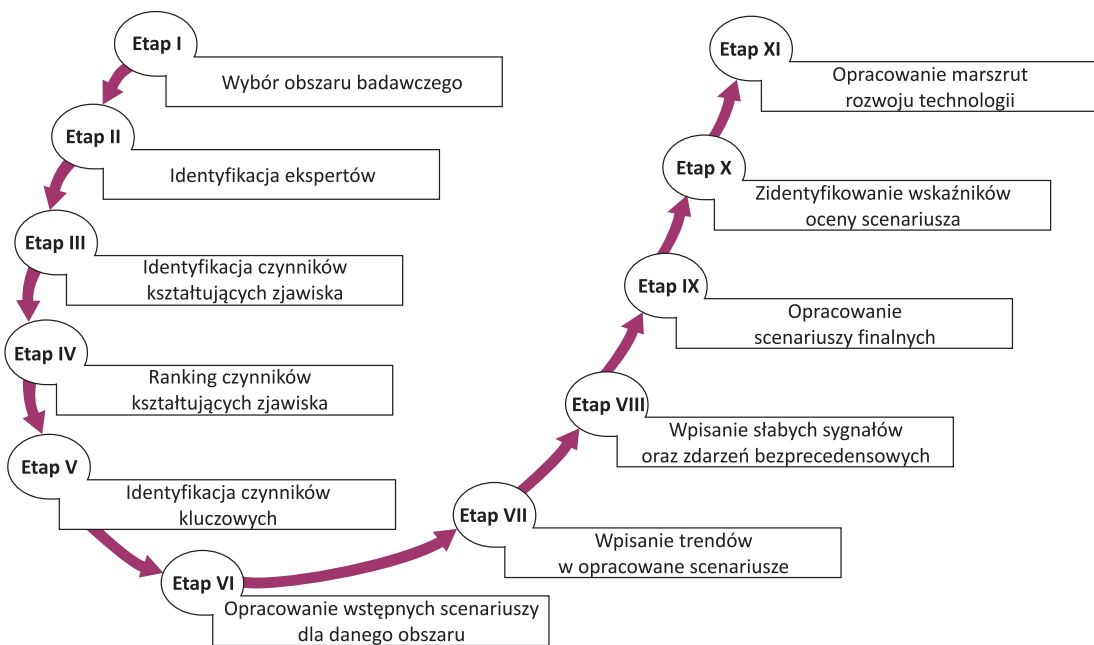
Etap I
Wybór obszaru badawczego

Etap II
Identyfikacja ekspertów

Etap III
Identyfikacja czynników kształtujących zjawiska

Etap IV
Ranking czynników kształtujących zjawiska

Etap V
Identyfikacja czynników kluczowych

Etap VI
Opracowanie wstępnych scenariuszy dla danego obszaru

Etap VII
Wpisanie trendów w opracowane scenariusze

Etap VIII
Wpisanie słabych sygnałów oraz zdarzeń bezprecedensowych

Etap IX
Opracowanie scenariuszy finalnych

Etap X
Zidentyfikowanie wskaźników oceny scenariusza

Etap XI
Opracowanie marszrut rozwoju technologii